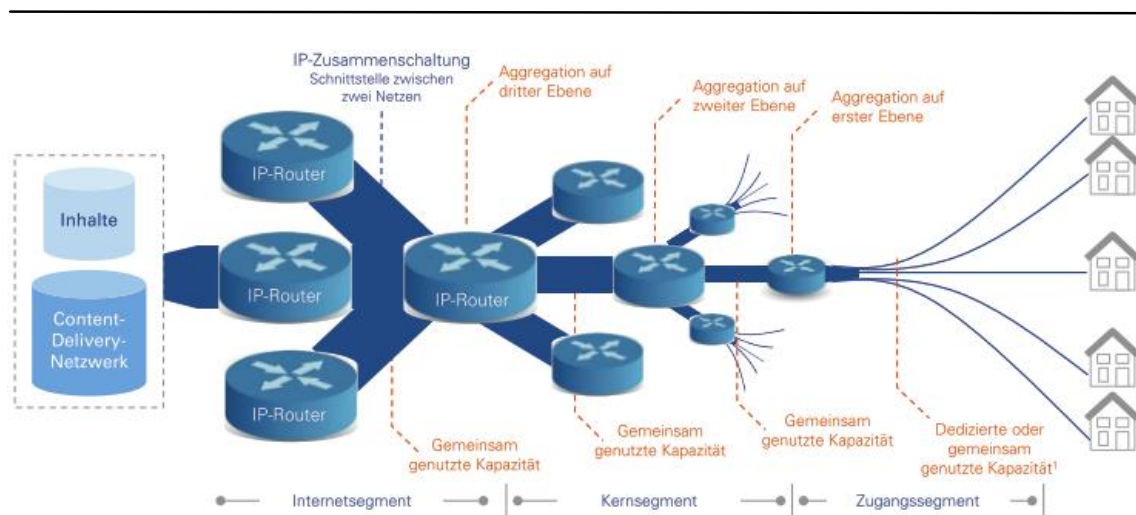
IP-Zusammenschaltung
Schnittstelle zwischen zwei Netzen

Aggregation auf dritter Ebene

Aggregation auf zweiter Ebene

Aggregation auf erster Ebene

Inhalte

Content-Delivery-Netzwerk

IP-Router

IP-Router

IP-Router

IP-Router

Gemeinsam genutzte Kapazität

Gemeinsam genutzte Kapazität

Gemeinsam genutzte Kapazität

Dedizierte oder gemeinsam genutzte Kapazität$^1$

Internetsegment

Kernsegment

Zugangssegment